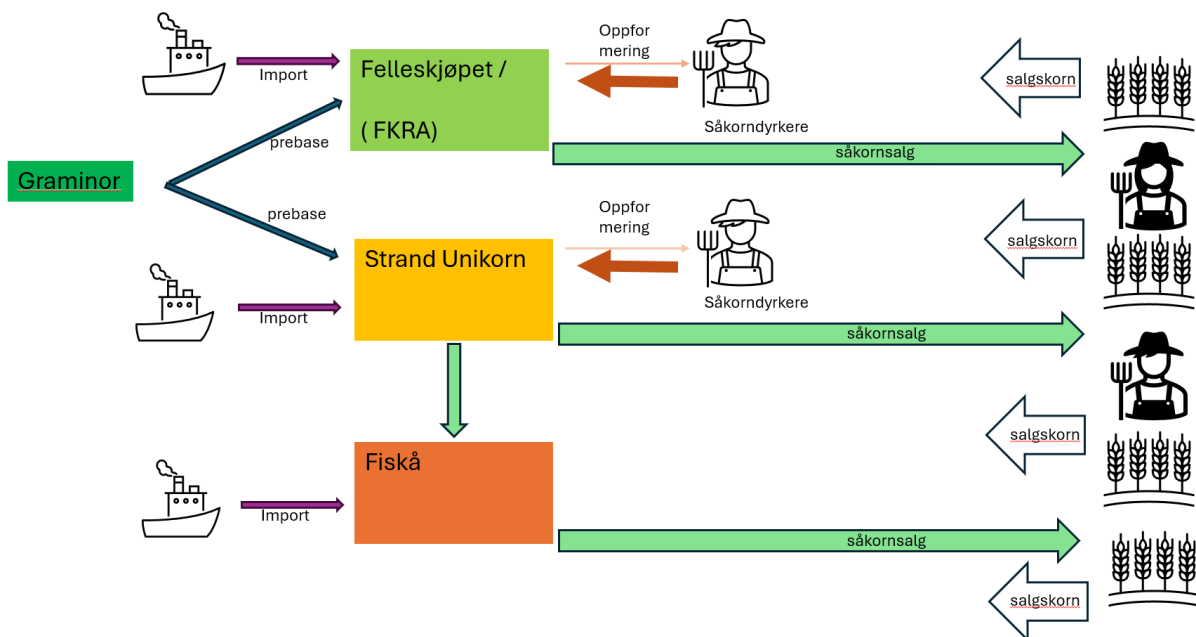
Import

Felleskjøpet /

( FKRA)

Oppfor mering

salgskorn

Såkorndyrkere

prebase

såkornsalg

Graminor

prebase

Oppfor mering

salgskorn

Strand Unikorn

Import

Såkorndyrkere

såkornsalg

salgskorn

Fiskå

Import

såkornsalg

salgskorn